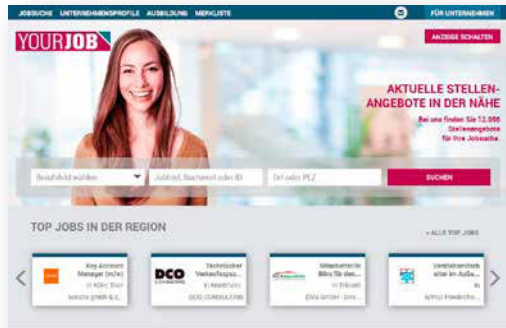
JOBSUCHE UNTERNEHMENSPROFILE AUSBILDUNG MERKLISTE FÜR UNTERNEHMEN

YOURJOB

ANZEIGE SCHALTEN

AKTUELLE STELLENANGEBOTE IN DER NÄHE

Bei uns finden Sie 12.000 Stellenangebote für Ihre Jobsuche.

Berufsfeld wählen

Jobtitel, Suchwort oder ID

Ort oder PLZ

SUCHEN

TOP JOBS IN DER REGION

» ALLE TOP JOBS

Key Account Manager (m/w) in Köln, Trier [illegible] GmbH & C...

DCO

Technischer Verkaufsspez... in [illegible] DCO CONSULTING

Mitarbeiter/in Büro für den... in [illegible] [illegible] GmbH · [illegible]

Vertriebsmitarbeiter im Auße... in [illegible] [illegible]